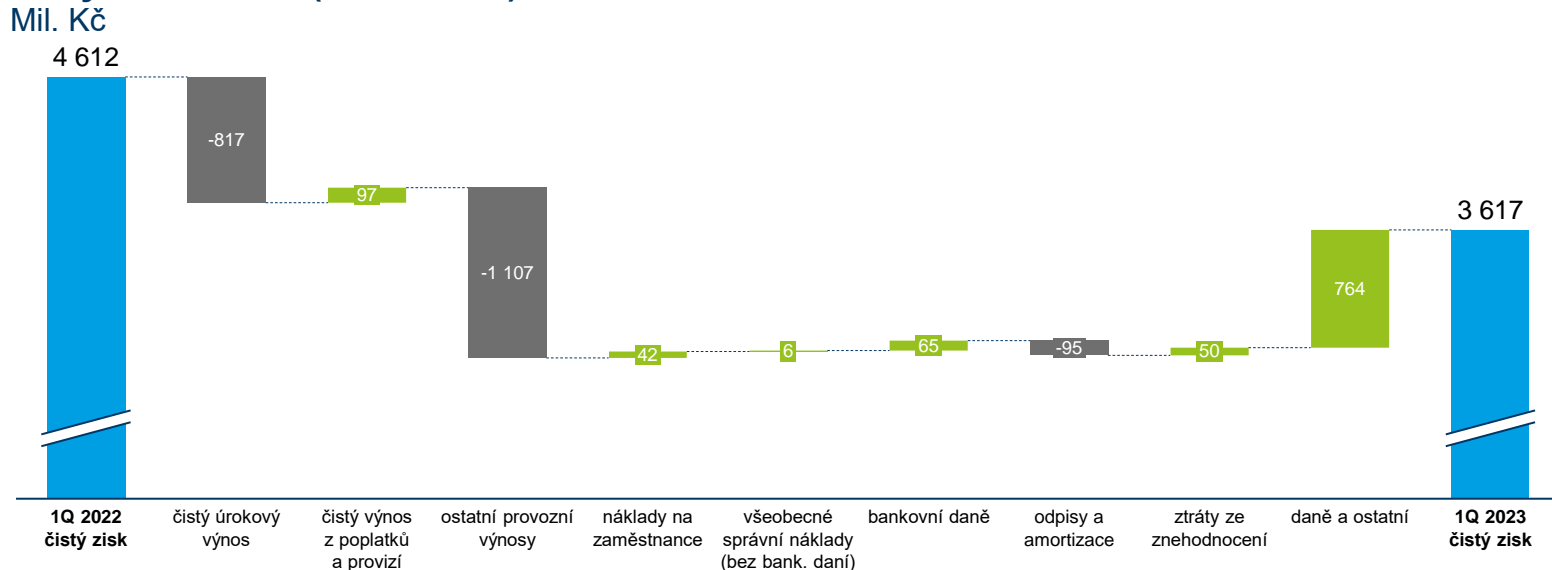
Mil. Kč

4 612

-817

97

-1 107

42

6

65

-95

50

764

3 617

1Q 2022 čistý zisk

čistý úrokový výnos

čistý výnos z poplatků a provizí

ostatní provozní výnosy

náklady na zaměstnance

všeobecné správní náklady (bez bank. daní)

bankovní daně

odpisy a amortizace

ztráty ze znehodnocení

daně a ostatní

1Q 2023 čistý zisk